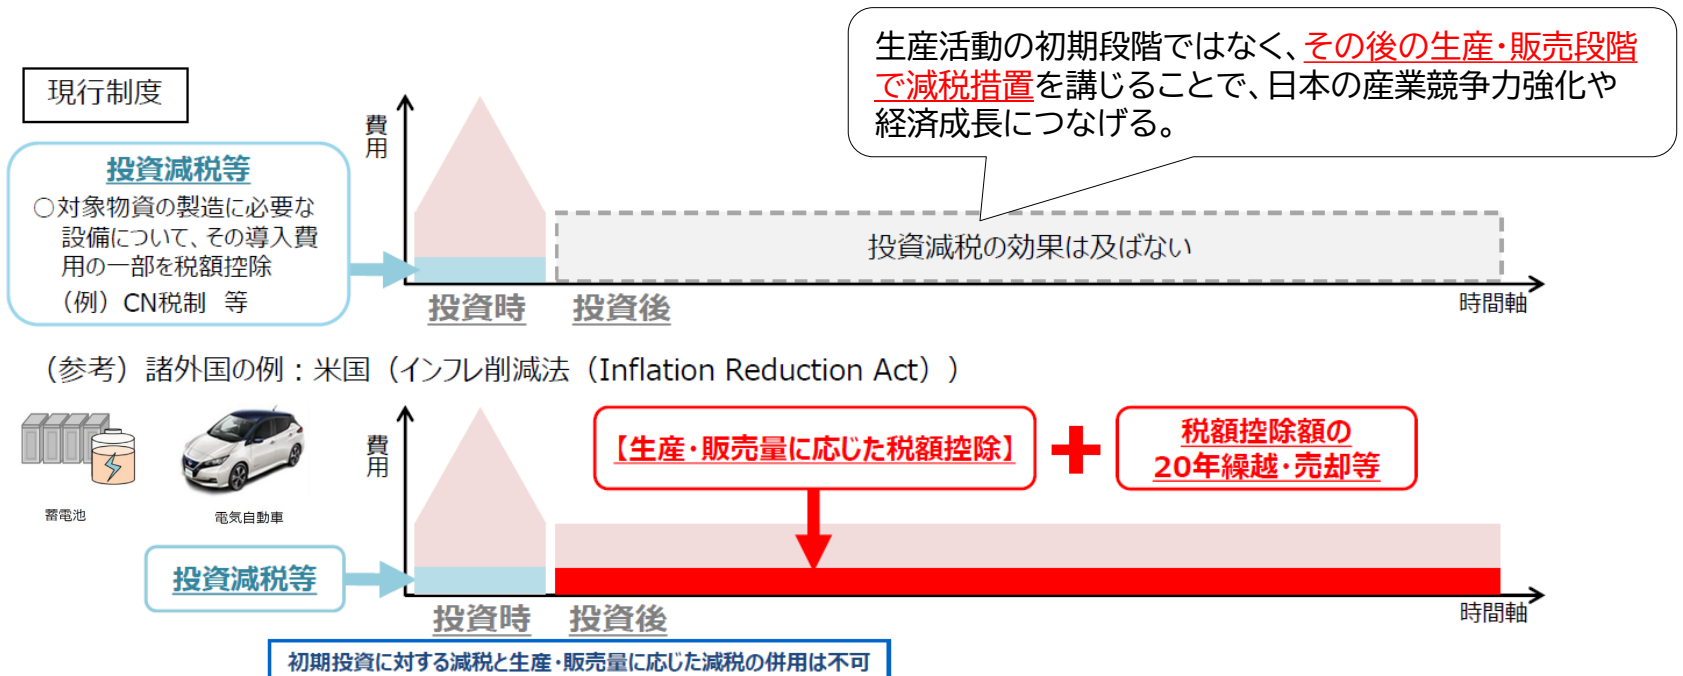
現行制度

投資減税等
○対象物資の製造に必要な設備について、その導入費用の一部を税額控除
（例）CN税制　等

費用

生産活動の初期段階ではなく、その後の生産・販売段階で減税措置を講じることで、日本の産業競争力強化や経済成長につなげる。

投資減税の効果は及ばない

投資時　投資後

時間軸

（参考）諸外国の例：米国（インフレ削減法（Inflation Reduction Act））

蓄電池　電気自動車

費用

【生産・販売量に応じた税額控除】

税額控除額の20年繰越・売却等

投資減税等

投資時　投資後

時間軸

初期投資に対する減税と生産・販売量に応じた減税の併用は不可